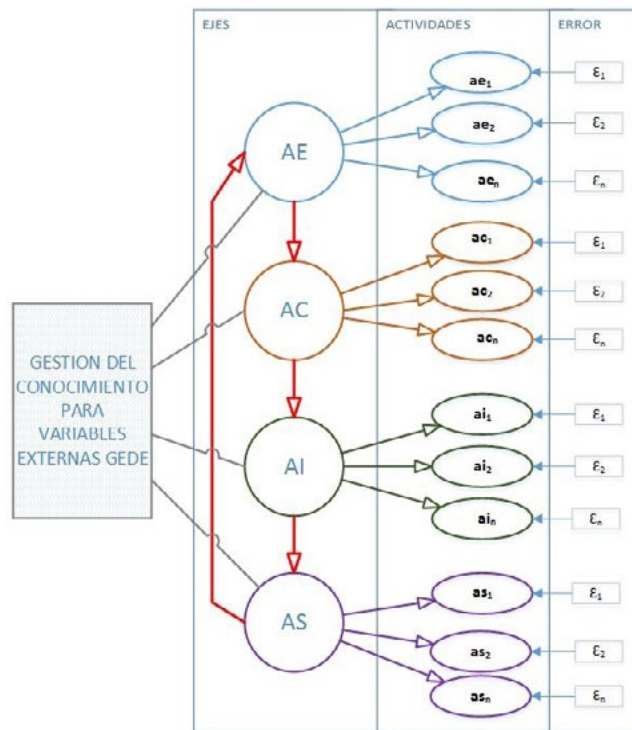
EJES

ACTIVIDADES

ERROR

GESTION DEL CONOCIMIENTO PARA VARIABLES EXTERNAS GEDE

AE

$ae_1$

$\varepsilon_1$

$ae_2$

$\varepsilon_2$

$ae_n$

$\varepsilon_n$

AC

$ac_1$

$\varepsilon_1$

$ac_2$

$\varepsilon_2$

$ac_n$

$\varepsilon_n$

AI

$ai_1$

$\varepsilon_1$

$ai_2$

$\varepsilon_2$

$ai_n$

$\varepsilon_n$

AS

$as_1$

$\varepsilon_1$

$as_2$

$\varepsilon_2$

$as_n$

$\varepsilon_n$